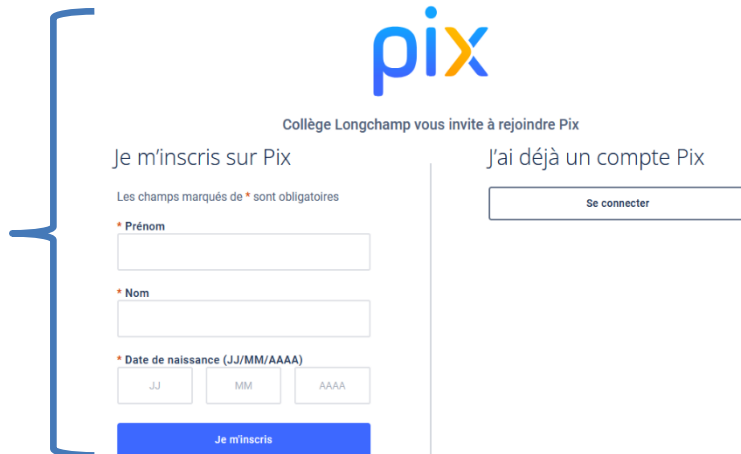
pix

Collège Longchamp vous invite à rejoindre Pix

Je m'inscris sur Pix

Les champs marqués de * sont obligatoires

* Prénom

* Nom

* Date de naissance (JJ/MM/AAAA)

JJ

MM

AAAA

Je m'inscris

J'ai déjà un compte Pix

Se connecter